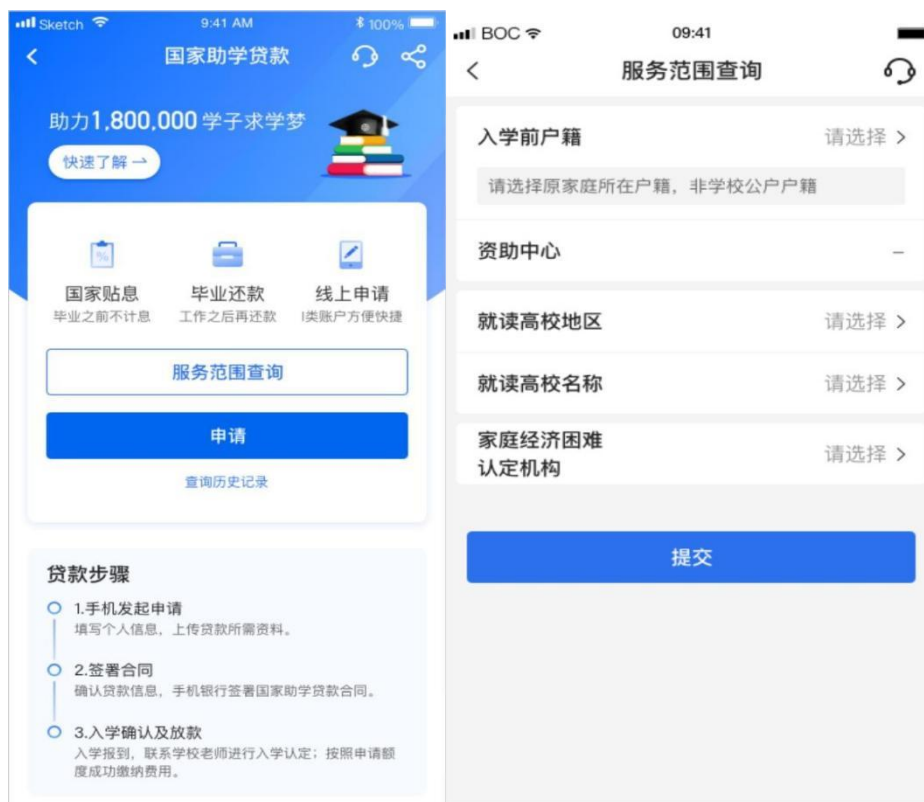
Sketch 9:41 AM 100%

<

国家助学贷款

助力1,800,000 学子求学梦

快速了解 →

国家贴息
毕业之前不计息

毕业还款
工作之后再还款

线上申请
I类账户方便快捷

服务范围查询

申请

查询历史记录

贷款步骤

1.手机发起申请
填写个人信息，上传贷款所需资料。

2.签署合同
确认贷款信息，手机银行签署国家助学贷款合同。

3.入学确认及放款
入学报到，联系学校老师进行入学认定；按照申请额度成功缴纳费用。

BOC 09:41

<

服务范围查询

入学前户籍 请选择 >

请选择原家庭所在户籍，非学校公户户籍

资助中心 –

就读高校地区 请选择 >

就读高校名称 请选择 >

家庭经济困难认定机构 请选择 >

提交